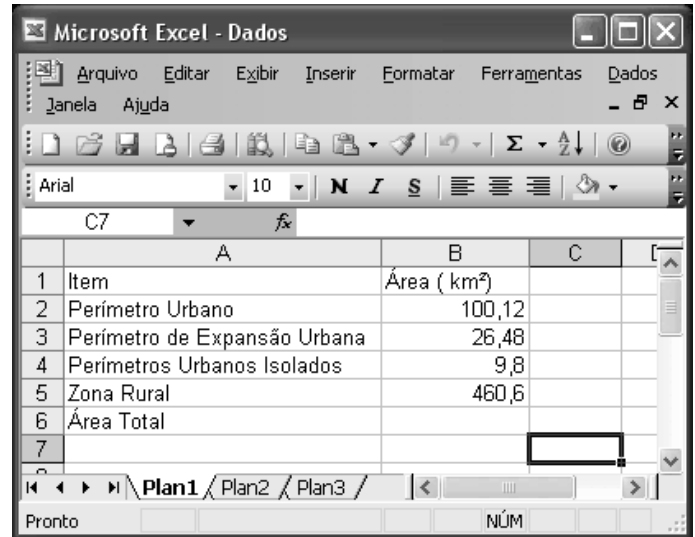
Microsoft Excel - Dados

Arquivo Editar Exibir Inserir Formatar Ferramentas Dados Janela Ajuda

Arial 10 N I S

C7 $f_x$

| | A | B | C |
|---|---|---|---|
| 1 | Item | Área ( km²) | |
| 2 | Perímetro Urbano | 100,12 | |
| 3 | Perímetro de Expansão Urbana | 26,48 | |
| 4 | Perímetros Urbanos Isolados | 9,8 | |
| 5 | Zona Rural | 460,6 | |
| 6 | Área Total | | |
| 7 | | | |

Plan1 Plan2 Plan3

Pronto NÚM